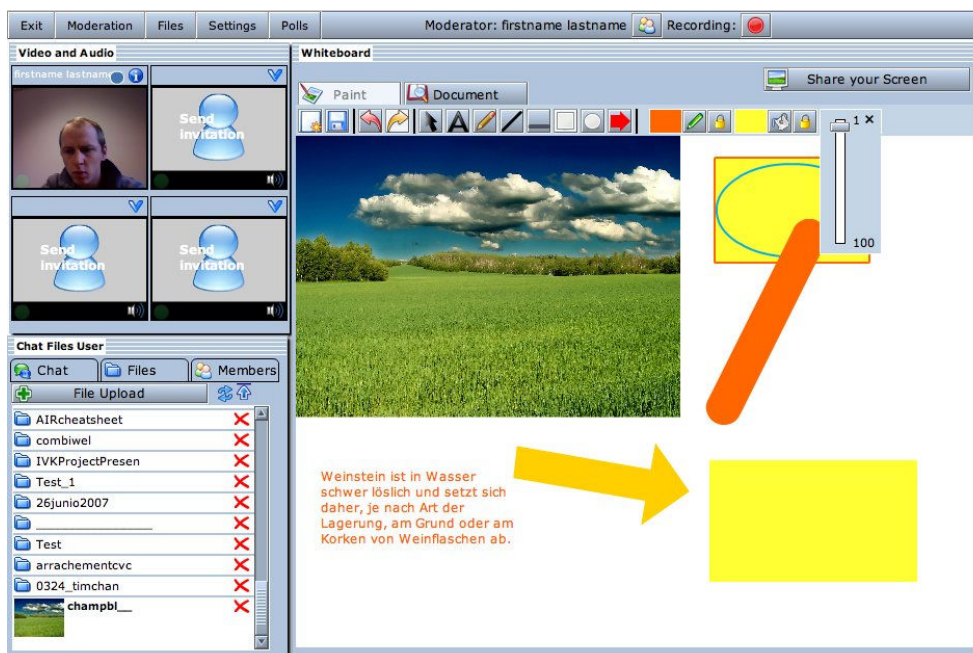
Exit Moderation Files Settings Polls

Moderator: firstname lastname Recording:

Video and Audio

firstname lastname

Send invitation

Send invitation

Send invitation

Whiteboard

Paint Document

Share your Screen

1

100

Chat Files User

Chat Files Members

File Upload

AIRcheatsheet
combiwel
IVKProjectPresen
Test_1
26junio2007
______________
Test
arrachementcvc
0324_timchan
champbl__

Weinstein ist in Wasser schwer löslich und setzt sich daher, je nach Art der Lagerung, am Grund oder am Korken von Weinflaschen ab.